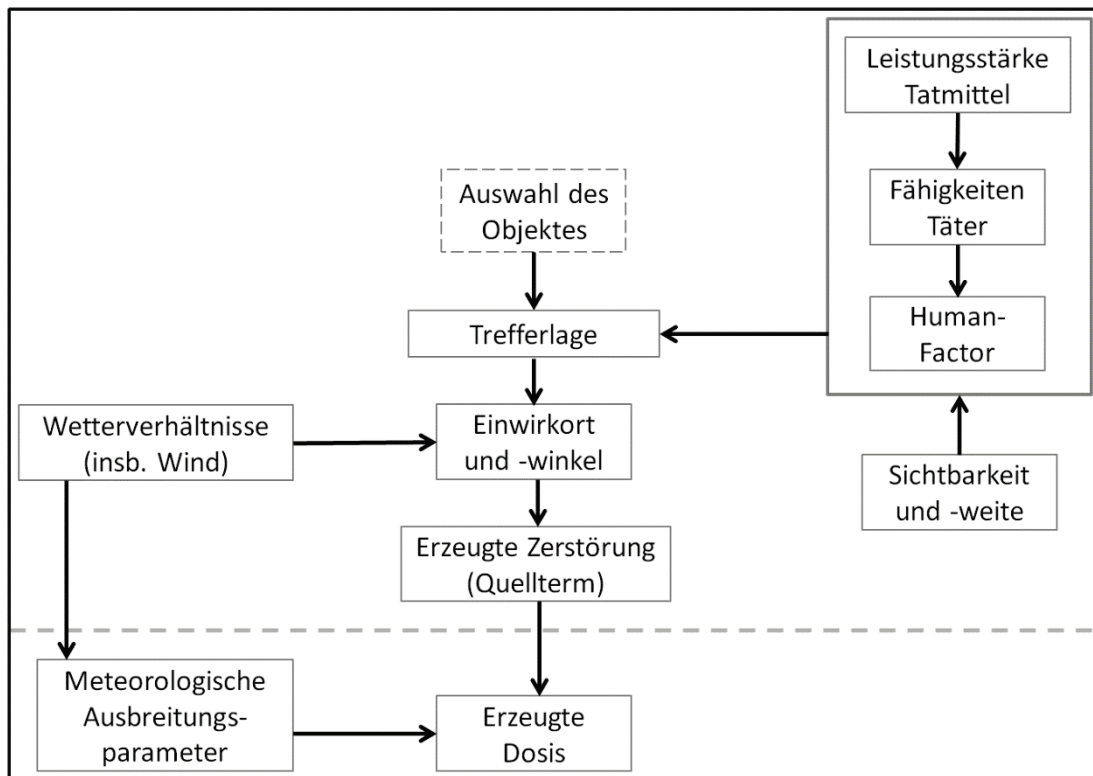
Leistungsstärke Tatmittel

Fähigkeiten Täter

Human-Factor

Auswahl des Objektes

Trefferlage

Wetterverhältnisse (insb. Wind)

Einwirkort und -winkel

Sichtbarkeit und -weite

Erzeugte Zerstörung (Quellterm)

Meteorologische Ausbreitungsparameter

Erzeugte Dosis